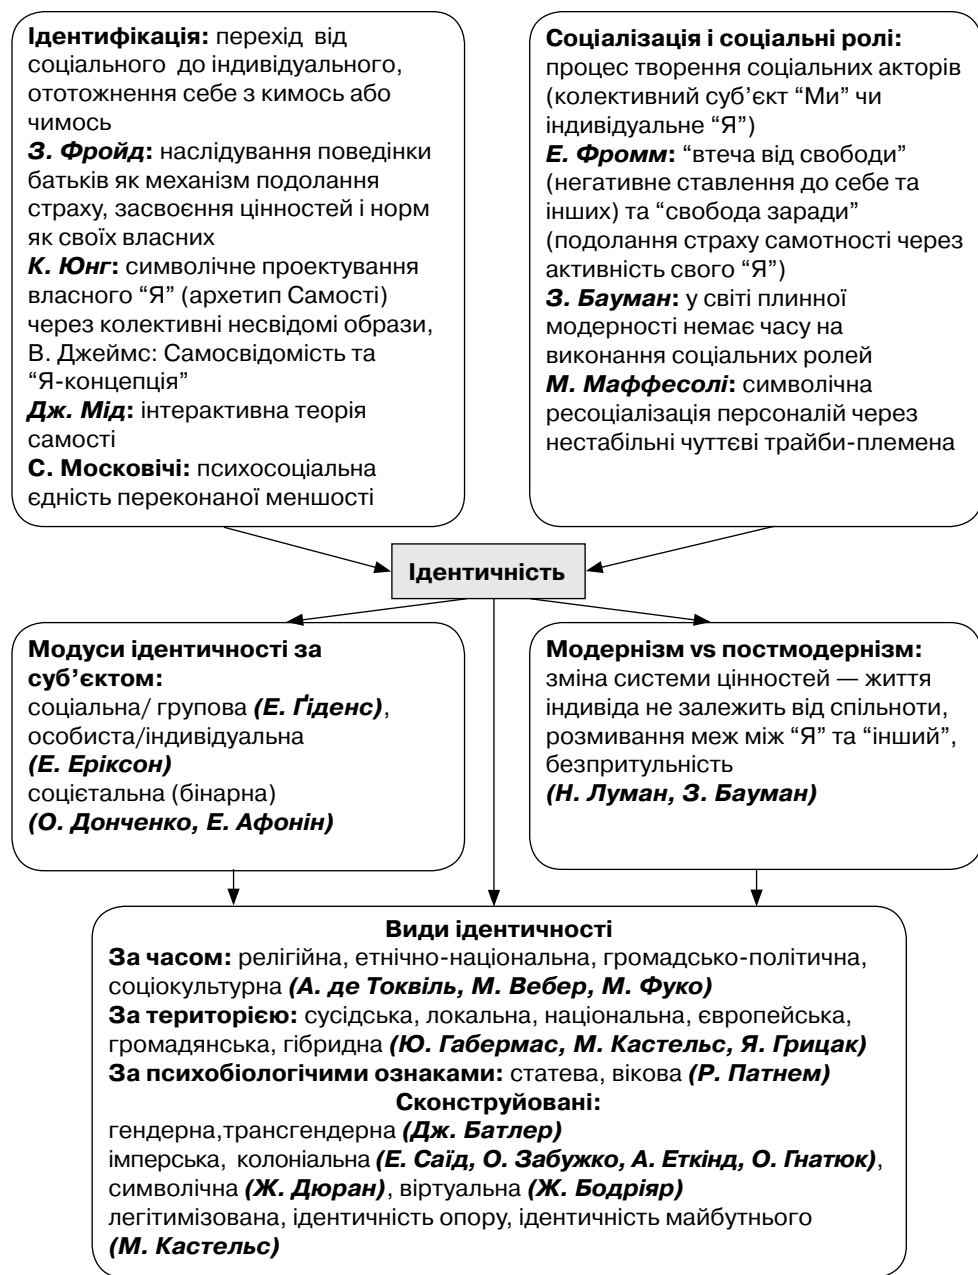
**Ідентифікація:** перехід від соціального до індивідуального, ототоження себе з кимось або чимось
***З. Фройд*:** наслідування поведінки батьків як механізм подолання страху, засвоєння цінностей і норм як своїх власних
***К. Юнг*:** символічне проектування власного "Я" (архетип Самості) через колективні несвідомі образи, В. Джеймс: Самосвідомість та "Я-концепція"
***Дж. Мід*:** інтерактивна теорія самості
**С. Московічі:** психосоціальна єдність переконаної меншості

**Соціалізація і соціальні ролі:** процес творення соціальних акторів (колективний суб'єкт "Ми" чи індивідуальне "Я")
***Е. Фромм*:** "втеча від свободи" (негативне ставлення до себе та інших) та "свобода заради" (подолання страху самотності через активність свого "Я")
***З. Бауман*:** у світі плинної модерності немає часу на виконання соціальних ролей
***М. Маффесолі*:** символічна ресоціалізація персоналій через нестабільні чуттєві трайби-племена

**Ідентичність**

**Модуси ідентичності за суб'єктом:**
соціальна/ групова ***(Е. Ґіденс)***, особиста/індивідуальна ***(Е. Еріксон)***
соцієтальна (бінарна) ***(О. Донченко, Е. Афонін)***

**Модернізм vs постмодернізм:**
зміна системи цінностей — життя індивіда не залежить від спільноти, розмивання меж між "Я" та "інший", безпритульність
***(Н. Луман, З. Бауман)***

**Види ідентичності**
**За часом:** релігійна, етнічно-національна, громадсько-політична, соціокультурна ***(А. де Токвіль, М. Вебер, М. Фуко)***
**За територією:** сусідська, локальна, національна, європейська, громадянська, гібридна ***(Ю. Габермас, М. Кастельс, Я. Грицак)***
**За психобіологічими ознаками:** статева, вікова ***(Р. Патнем)***
**Сконструйовані:**
гендерна,трансгендерна ***(Дж. Батлер)***
імперська, колоніальна ***(Е. Саїд, О. Забужко, А. Еткінд, О. Гнатюк)***, символічна ***(Ж. Дюран)***, віртуальна ***(Ж. Бодріяр)***
легітимізована, ідентичність опору, ідентичність майбутнього ***(М. Кастельс)***